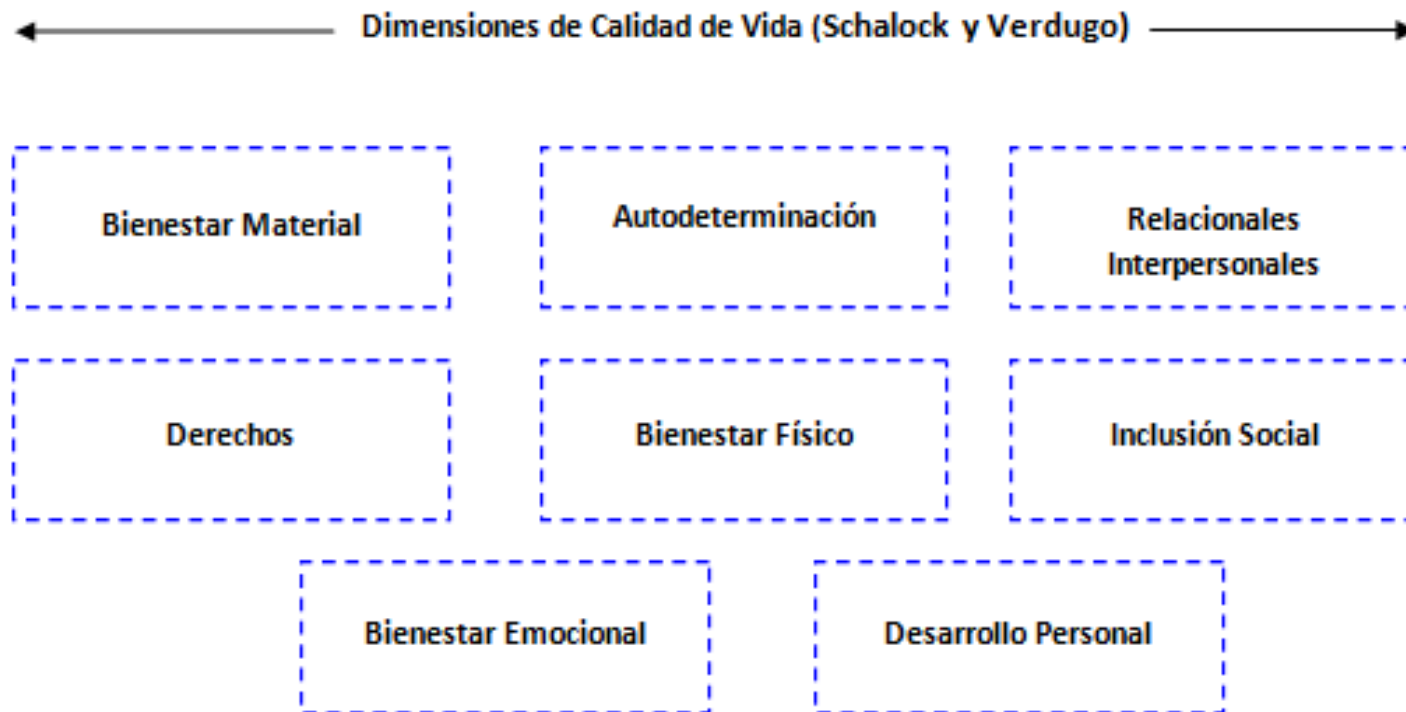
Dimensiones de Calidad de Vida (Schalock y Verdugo)

Bienestar Material

Autodeterminación

Relacionales Interpersonales

Derechos

Bienestar Físico

Inclusión Social

Bienestar Emocional

Desarrollo Personal